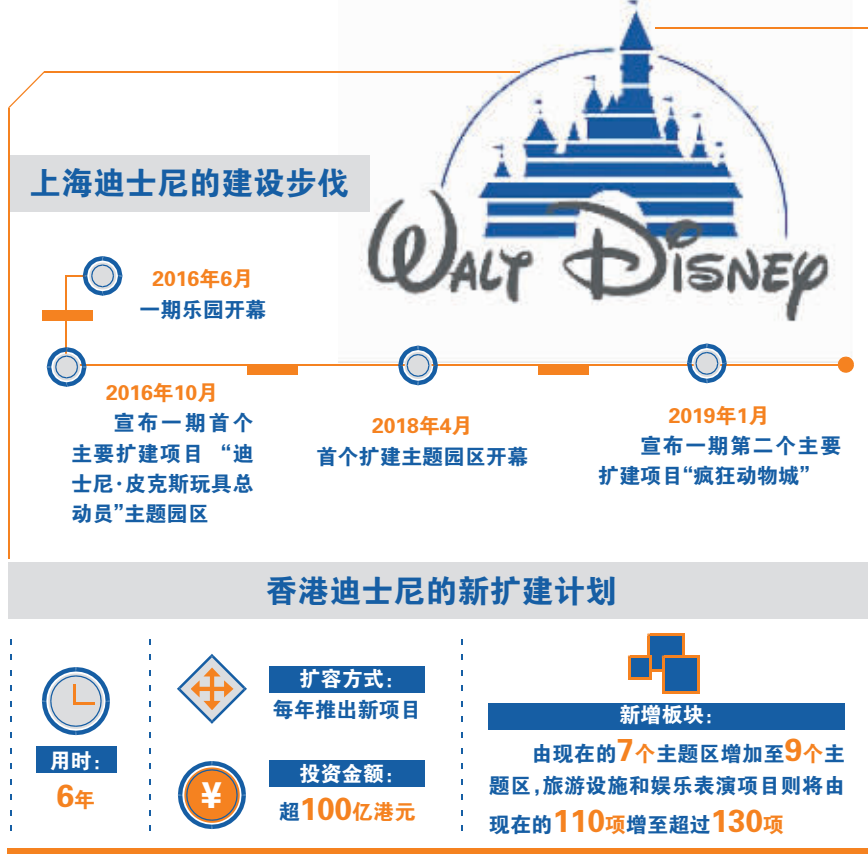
上海迪士尼的建设步伐

WALT DISNEY

2016年6月
一期乐园开幕

2016年10月
宣布一期首个主要扩建项目 “迪士尼·皮克斯玩具总动员”主题园区

2018年4月
首个扩建主题园区开幕

2019年1月
宣布一期第二个主要扩建项目“疯狂动物城”

香港迪士尼的新扩建计划

用时：
6年

扩容方式：
每年推出新项目

¥

投资金额：
超100亿港元

新增板块：
由现在的7个主题区增加至9个主题区，旅游设施和娱乐表演项目则将由现在的110项增至超过130项